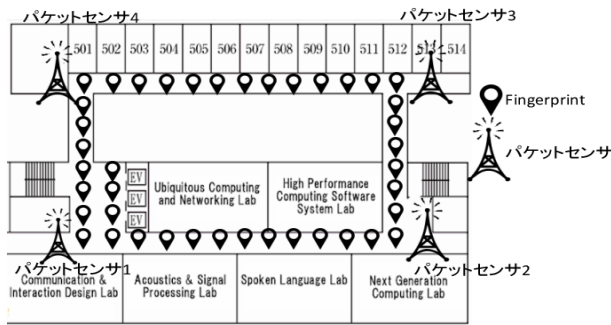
パケットセンサ4

パケットセンサ3

501 502 503 504 505 506 507 508 509 510 511 512 513 514

Fingerprint

パケットセンサ

EV
EV
EV

Ubiquitous Computing and Networking Lab

High Performance Computing Software System Lab

パケットセンサ1

パケットセンサ2

Communication & Interaction Design Lab

Acoustics & Signal Processing Lab

Spoken Language Lab

Next Generation Computing Lab